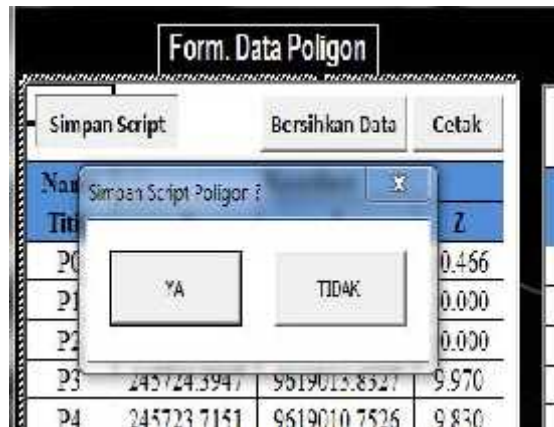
Form. Data Poligon

Simpan Script

Bersihkan Data

Cetak

Nam

Titi

Simpan Script Poligon ?

x

YA

TIDAK

Z

P0 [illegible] 0.456

P1 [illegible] 0.000

P2 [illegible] 0.000

P3 245724.3947 9619013.8327 9.970

P4 245723.7151 9619010.7526 9.830